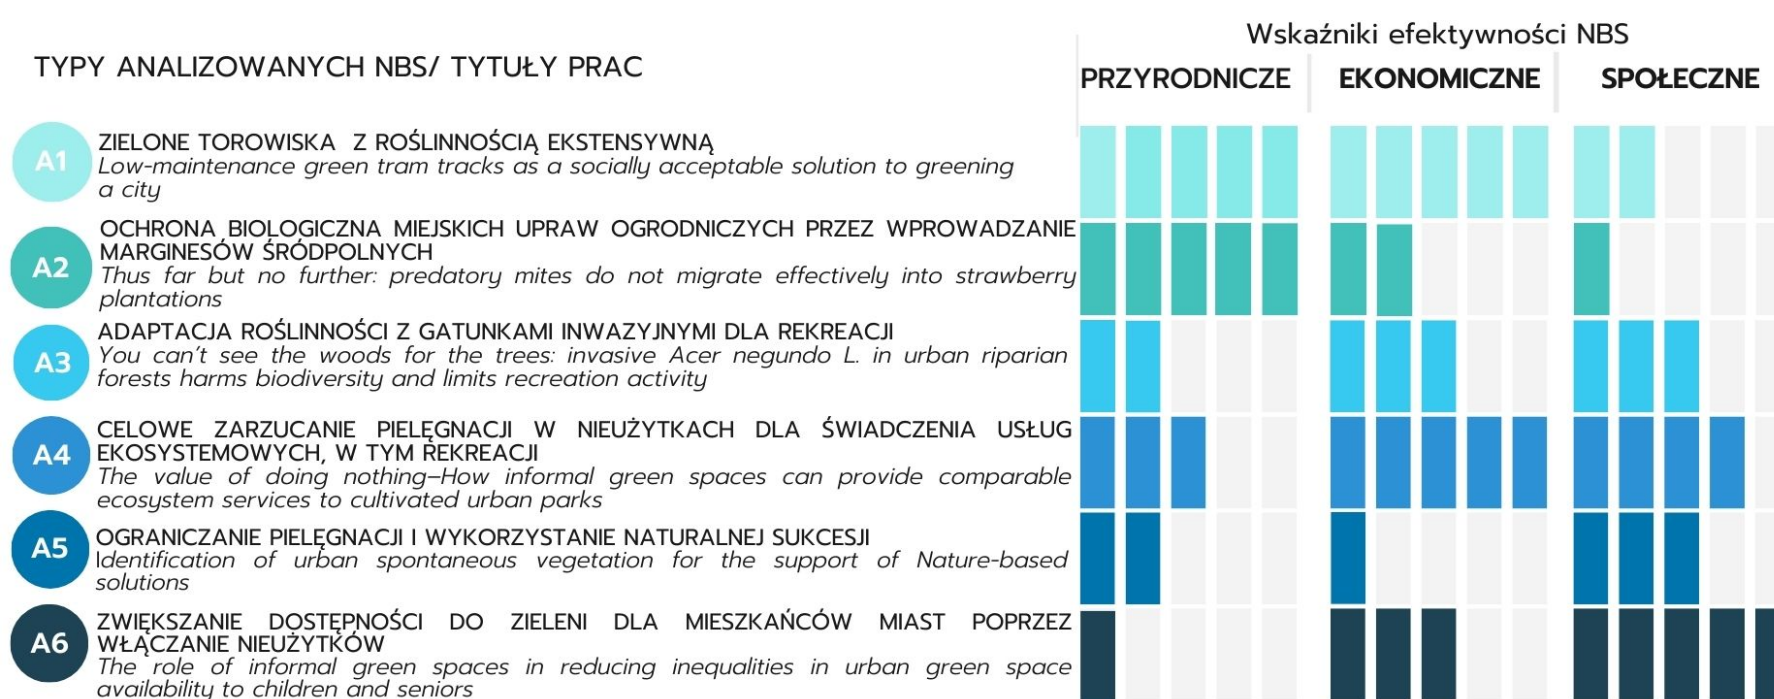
TYPY ANALIZOWANYCH NBS/ TYTUŁY PRAC

Wskaźniki efektywności NBS

PRZYRODNICZE EKONOMICZNE SPOŁECZNE

A1 ZIELONE TOROWISKA Z ROŚLINNOŚCIĄ EKSTENSYWNĄ
Low-maintenance green tram tracks as a socially acceptable solution to greening a city

A2 OCHRONA BIOLOGICZNA MIEJSKICH UPRAW OGRODNICZYCH PRZEZ WPROWADZANIE MARGINESÓW ŚRÓDPOLNYCH
Thus far but no further: predatory mites do not migrate effectively into strawberry plantations

A3 ADAPTACJA ROŚLINNOŚCI Z GATUNKAMI INWAZYJNYMI DLA REKREACJI
You can't see the woods for the trees: invasive Acer negundo L. in urban riparian forests harms biodiversity and limits recreation activity

A4 CELOWE ZARZUCANIE PIELĘGNACJI W NIEUŻYTKACH DLA ŚWIADCZENIA USŁUG EKOSYSTEMOWYCH, W TYM REKREACJI
The value of doing nothing–How informal green spaces can provide comparable ecosystem services to cultivated urban parks

A5 OGRANICZANIE PIELĘGNACJI I WYKORZYSTANIE NATURALNEJ SUKCESJI
Identification of urban spontaneous vegetation for the support of Nature-based solutions

A6 ZWIĘKSZANIE DOSTĘPNOŚCI DO ZIELENI DLA MIESZKAŃCÓW MIAST POPRZEZ WŁĄCZANIE NIEUŻYTKÓW
The role of informal green spaces in reducing inequalities in urban green space availability to children and seniors